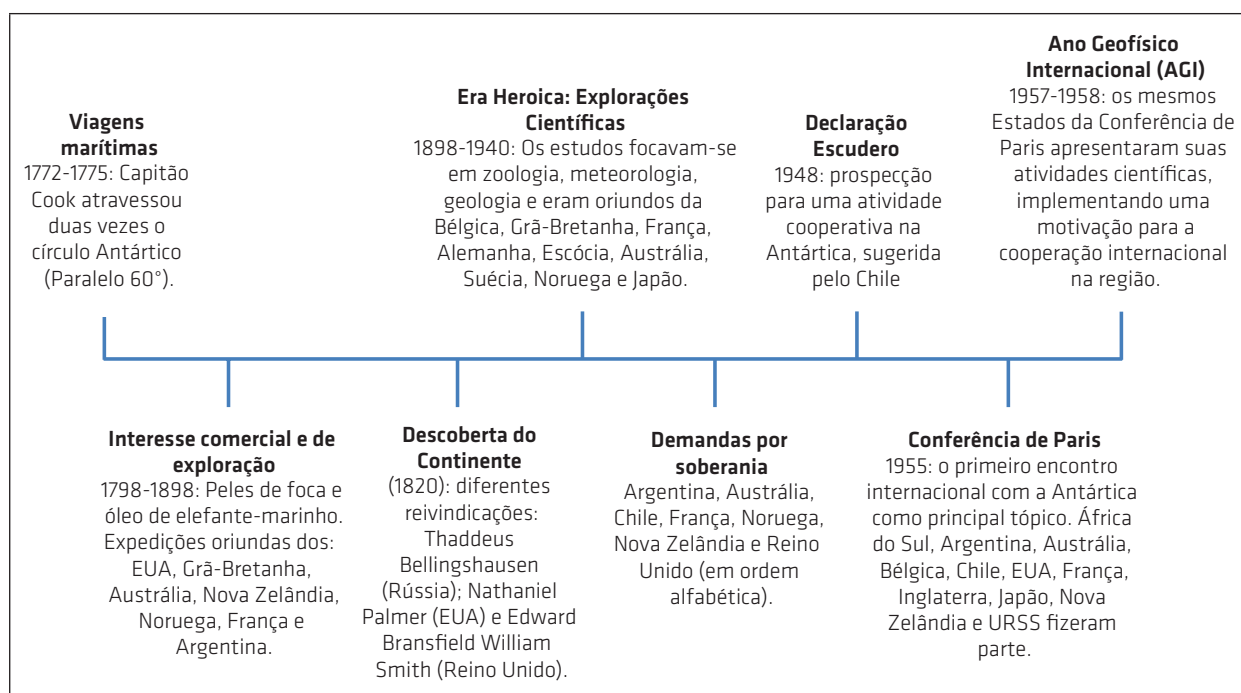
**Viagens marítimas**
1772-1775: Capitão Cook atravessou duas vezes o círculo Antártico (Paralelo 60°).

**Era Heroica: Explorações Científicas**
1898-1940: Os estudos focavam-se em zoologia, meteorologia, geologia e eram oriundos da Bélgica, Grã-Bretanha, França, Alemanha, Escócia, Austrália, Suécia, Noruega e Japão.

**Declaração Escudero**
1948: prospecção para uma atividade cooperativa na Antártica, sugerida pelo Chile

**Ano Geofísico Internacional (AGI)**
1957-1958: os mesmos Estados da Conferência de Paris apresentaram suas atividades científicas, implementando uma motivação para a cooperação internacional na região.

**Interesse comercial e de exploração**
1798-1898: Peles de foca e óleo de elefante-marinho. Expedições oriundas dos: EUA, Grã-Bretanha, Austrália, Nova Zelândia, Noruega, França e Argentina.

**Descoberta do Continente**
(1820): diferentes reivindicações: Thaddeus Bellingshausen (Rússia); Nathaniel Palmer (EUA) e Edward Bransfield William Smith (Reino Unido).

**Demandas por soberania**
Argentina, Austrália, Chile, França, Noruega, Nova Zelândia e Reino Unido (em ordem alfabética).

**Conferência de Paris**
1955: o primeiro encontro internacional com a Antártica como principal tópico. África do Sul, Argentina, Austrália, Bélgica, Chile, EUA, França, Inglaterra, Japão, Nova Zelândia e URSS fizeram parte.